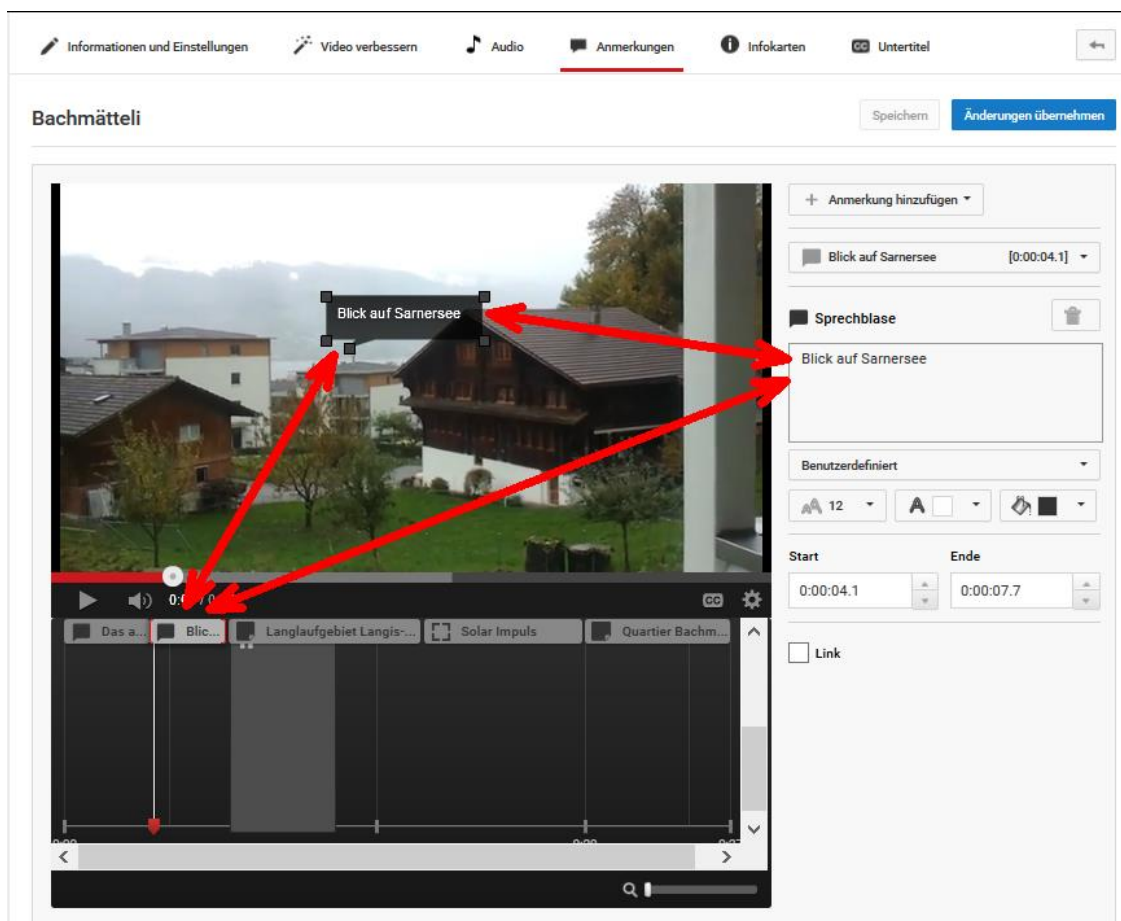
Informationen und Einstellungen | Video verbessern | Audio | Anmerkungen | Infokarten | Untertitel

Bachmätteli

Speichern | Änderungen übernehmen

Blick auf Sarnersee

0:0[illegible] / 0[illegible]

Das a... | Blic... | Langlaufgebiet Langis-... | Solar Impuls | Quartier Bachm...

+ Anmerkung hinzufügen

Blick auf Sarnersee [0:00:04.1]

Sprechblase

Blick auf Sarnersee

Benutzerdefiniert

12

A

Start

Ende

0:00:04.1

0:00:07.7

Link